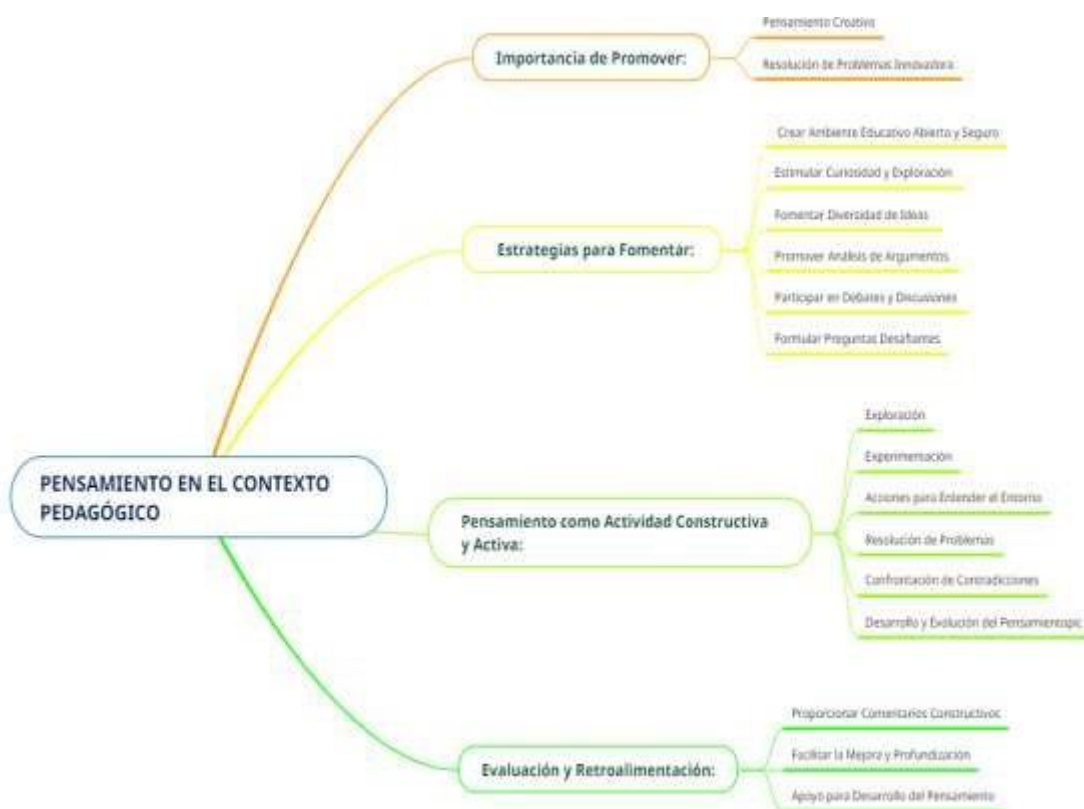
PENSAMIENTO EN EL CONTEXTO PEDAGÓGICO

Importancia de Promover:

Pensamiento Creativo

Resolución de Problemas Innovadora

Estrategias para Fomentár:

Crear Ambiente Educativo Abierto y Seguro

Estimular Curiosidad y Exploración

Fomentar Diversidad de Ideas

Promover Análisis de Argumentos

Participar en Debates y Discusiones

Formular Preguntas Desafiantes

Pensamiento como Actividad Constructiva y Activa:

Exploración

Experimentación

Acciones para Entender el Entorno

Resolución de Problemas

Confrontación de Contradicciones

Desarrollo y Evolución del Pensamientopc

Evaluación y Retroalimentación:

Proporcionar Comentarios Constructivos

Facilitar la Mejora y Profundización

Apoyo para Desarrollo del Pensamiento